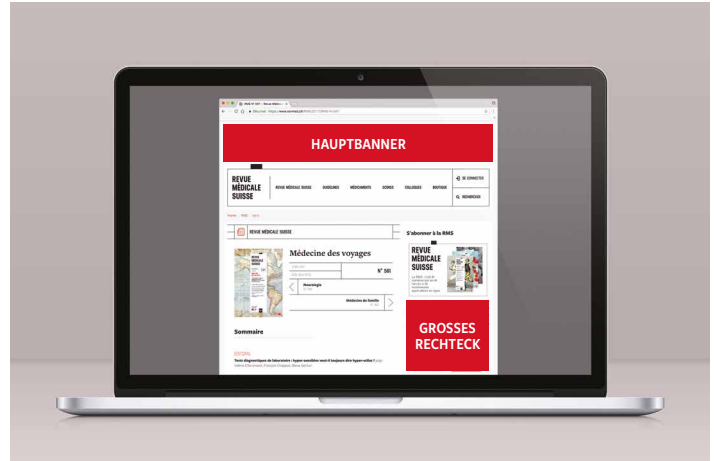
HAUPTBANNER

REVUE MÉDICALE SUISSE

REVUE MÉDICALE SUISSE OUVRAGES MÉDICAMENTS SCORES COLLOQUES BOUTIQUE

SE CONNECTER

RECHERCHER

REVUE MÉDICALE SUISSE

Médecine des voyages

N° 561

Neurologie

Médecine de famille

Sommaire

EDITORIAL

S'abonner à la RMS

REVUE MÉDICALE SUISSE

GROSSES RECHTECK